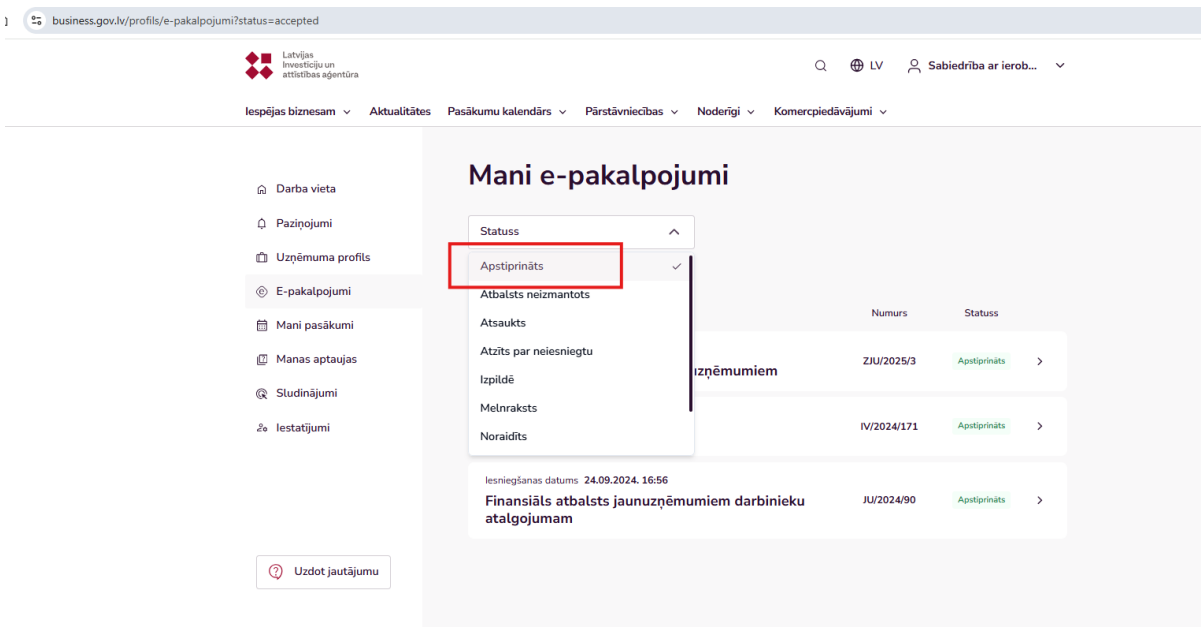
business.gov.lv/profils/e-pakalpojumi?status=accepted

Latvijas Investīciju un attīstības aģentūra

LV Sabiedrība ar ierob...

Iespējas biznesam Aktualitātes Pasākumu kalendārs Pārstāvniecības Noderīgi Komercpiedāvājumi

Darba vieta
Paziņojumi
Uzņēmuma profils
E-pakalpojumi
Mani pasākumi
Manas aptaujas
Sludinājumi
Iestatījumi

Uzdot jautājumu

Mani e-pakalpojumi

Statuss

Apstiprināts
Atbalsts neizmantots
Atsaukts
Atzīts par neiesniegtu
Izpildē
Melnraksts
Noraidīts

Numurs Statuss

uzņēmumiem ZJU/2025/3 Apstiprināts

IV/2024/171 Apstiprināts

Iesniegšanas datums 24.09.2024. 16:56
Finansiāls atbalsts jaunuzņēmumiem darbinieku atalgojumam JU/2024/90 Apstiprināts